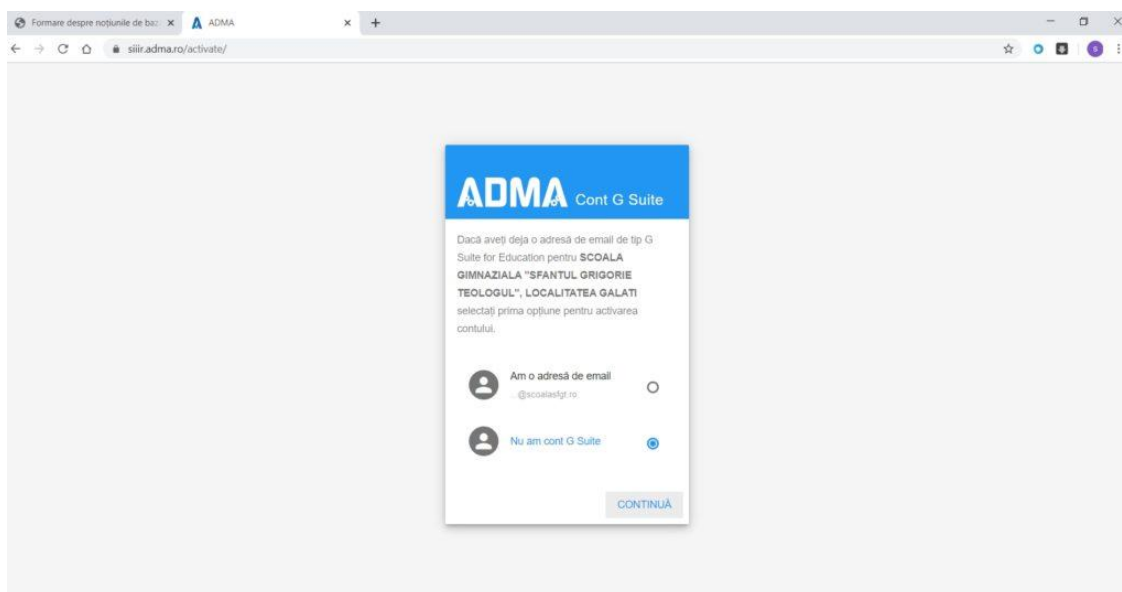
Formare despre noțiunile de ba:
ADMA
siiir.adma.ro/activate/

ADMA Cont G Suite

Dacă aveți deja o adresă de email de tip G Suite for Education pentru **SCOALA GIMNAZIALA "SFANTUL GRIGORIE TEOLOGUL", LOCALITATEA GALATI** selectați prima opțiune pentru activarea contului.

Am o adresă de email
...@scoalasfgt.ro

Nu am cont G Suite

CONTINUĂ